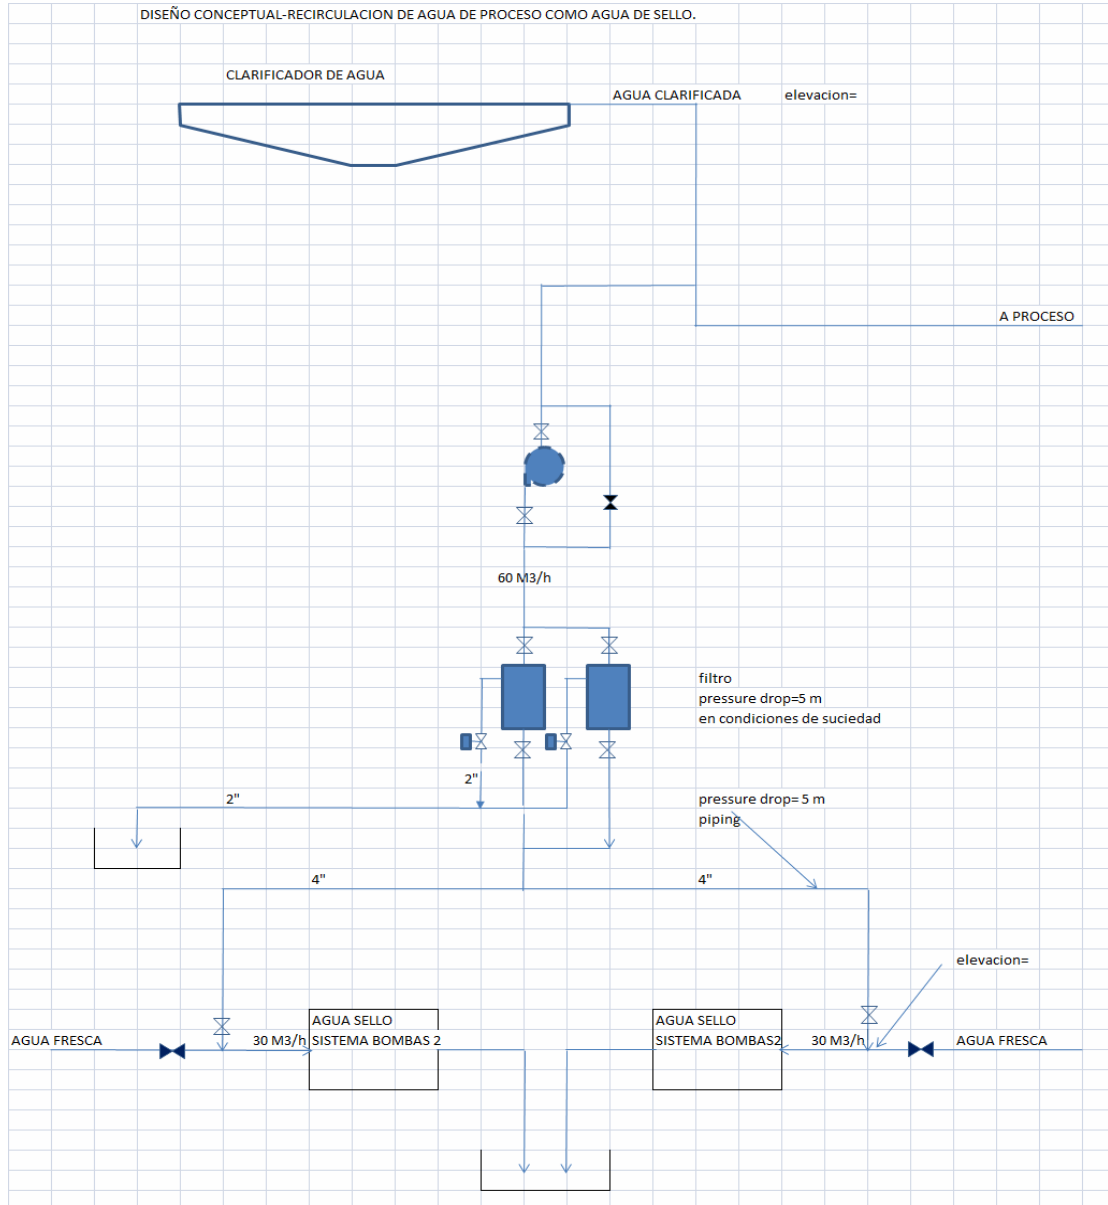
DISEÑO CONCEPTUAL-RECIRCULACION DE AGUA DE PROCESO COMO AGUA DE SELLO.

CLARIFICADOR DE AGUA

AGUA CLARIFICADA

elevacion=

A PROCESO

60 M3/h

filtro
pressure drop=5 m
en condiciones de suciedad

2"

2"

pressure drop= 5 m
piping

4"

4"

elevacion=

AGUA FRESCA

30 M3/h

AGUA SELLO
SISTEMA BOMBAS 2

AGUA SELLO
SISTEMA BOMBAS2

30 M3/h

AGUA FRESCA